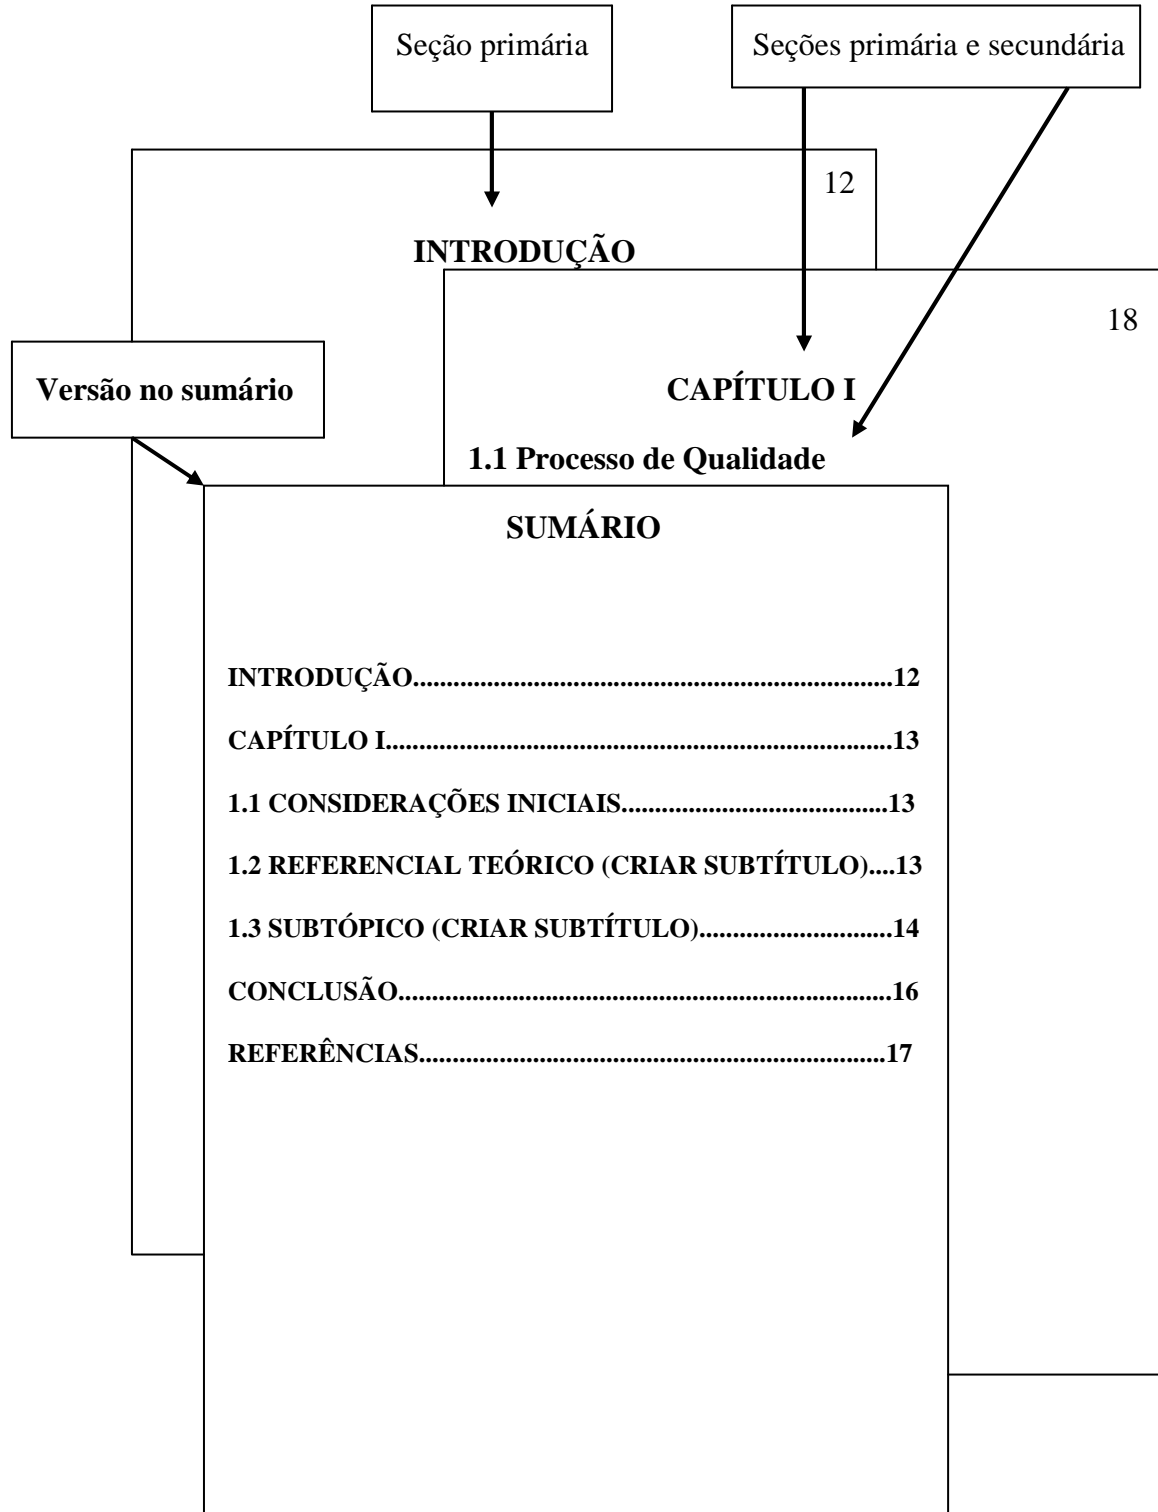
Seção primária

Seções primária e secundária

12

INTRODUÇÃO

18

Versão no sumário

CAPÍTULO I

1.1 Processo de Qualidade

SUMÁRIO

INTRODUÇÃO.................................................................12

CAPÍTULO I.....................................................................13

1.1 CONSIDERAÇÕES INICIAIS.......................................13

1.2 REFERENCIAL TEÓRICO (CRIAR SUBTÍTULO)....13

1.3 SUBTÓPICO (CRIAR SUBTÍTULO)............................14

CONCLUSÃO...................................................................16

REFERÊNCIAS.................................................................17